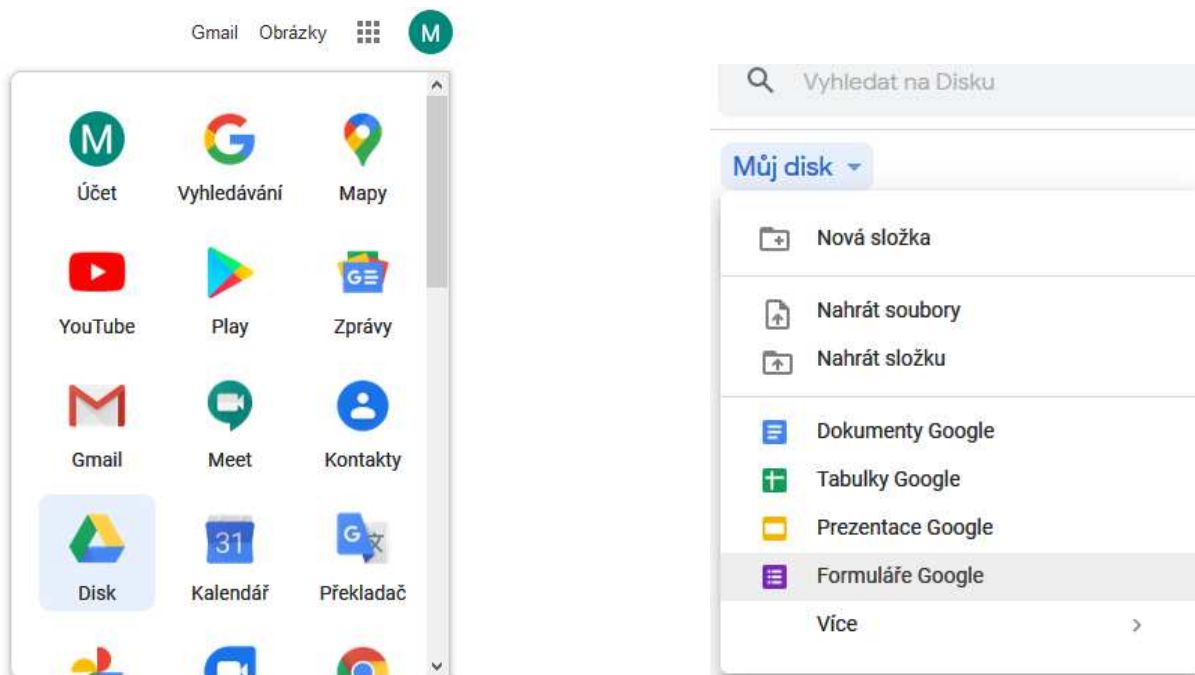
Gmail Obrázky M

M
Účet
Vyhledávání
Mapy
YouTube
Play
Zprávy
Gmail
Meet
Kontakty
Disk
31
Kalendář
Překladač

Vyhledat na Disku

Můj disk

Nová složka

Nahrát soubory
Nahrát složku

Dokumenty Google
Tabulky Google
Prezentace Google
Formuláře Google
Více